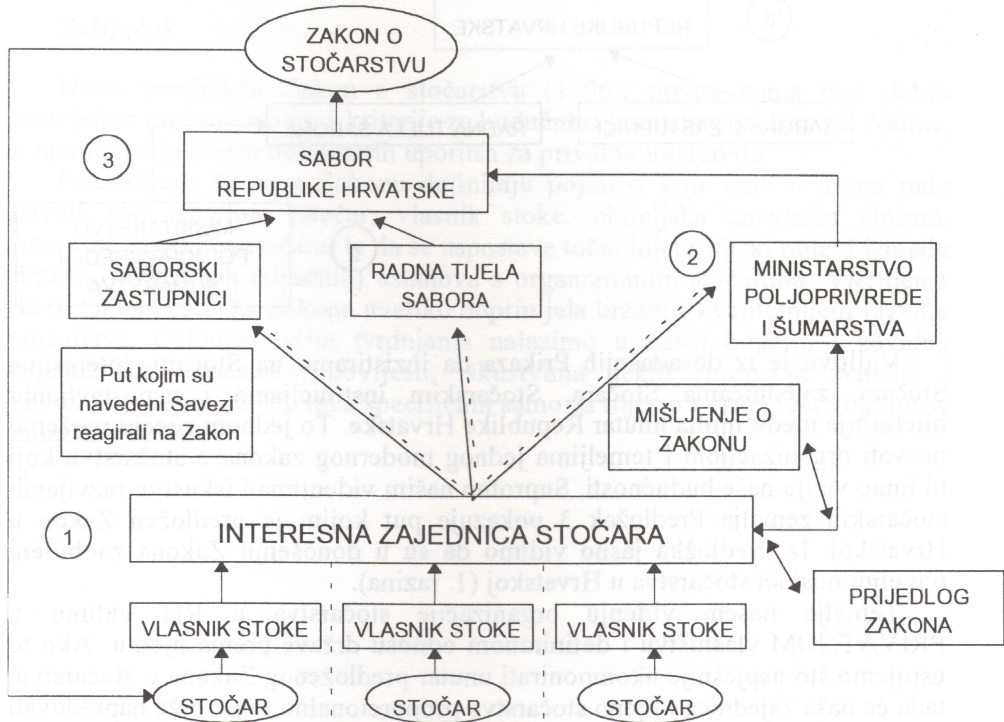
ZAKON O STOČARSTVU

3

SABOR REPUBLIKE HRVATSKE

SABORSKI ZASTUPNICI

RADNA TIJELA SABORA

2

MINISTARSTVO POLJOPRIVREDE I ŠUMARSTVA

Put kojim su navedeni Savezi reagirali na Zakon

MIŠLJENJE O ZAKONU

1

INTERESNA ZAJEDNICA STOČARA

PRIJEDLOG ZAKONA

VLASNIK STOKE

VLASNIK STOKE

VLASNIK STOKE

STOČAR

STOČAR

STOČAR